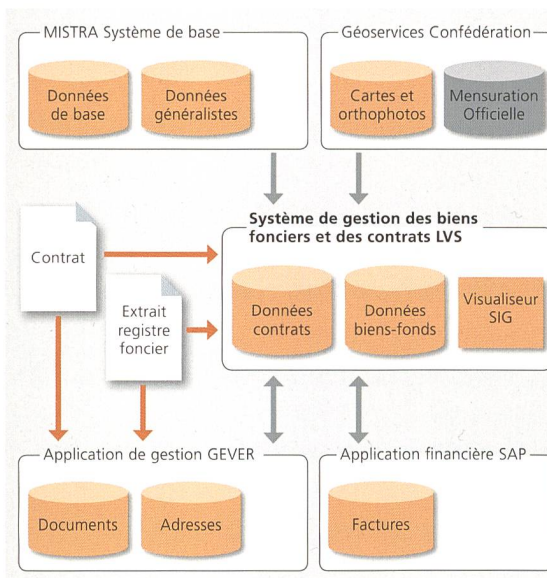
MISTRA Système de base

Données de base

Données généralistes

Géoservices Confédération

Cartes et orthophotos

Mensuration Officielle

Contrat

Extrait registre foncier

Système de gestion des biens fonciers et des contrats LVS

Données contrats

Données biens-fonds

Visualiseur SIG

Application de gestion GEVER

Documents

Adresses

Application financière SAP

Factures